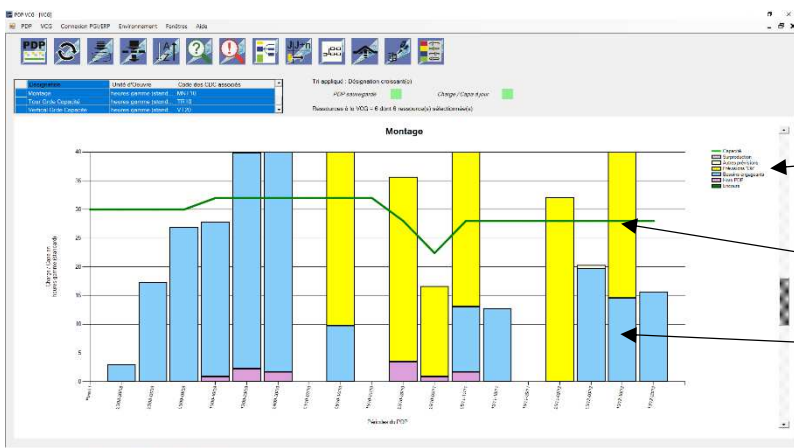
PDP VCG [VCG]

PDP VCG Connexion PGI/ERP Environnement Fenêtres Aide

PDP

| Désignation | Unité d'Oeuvre | Code des CDC associés |
|---|---|---|
| Montage | heures gamme (standard) | MNT10 |
| Tour Grde Capacité | heures gamme (standard) | TR10 |
| Vertical Grde Capacité | heures gamme (standard) | V120 |

Tri appliqué : Désignation croissant(e)

PDP sauvegardé

Charge / Capa à jour

Ressources à la VCG = 6 dont 6 ressource(s) sélectionnée(s)

Montage

Capacité
Surproduction
Autres prévisions
Prévisions CM
Besoins engagés
Hors PDP
Encours

40
35
30
25
20
15
10
5
0

Charge / Capa en heures gamme (standard)

Périodes du PDP